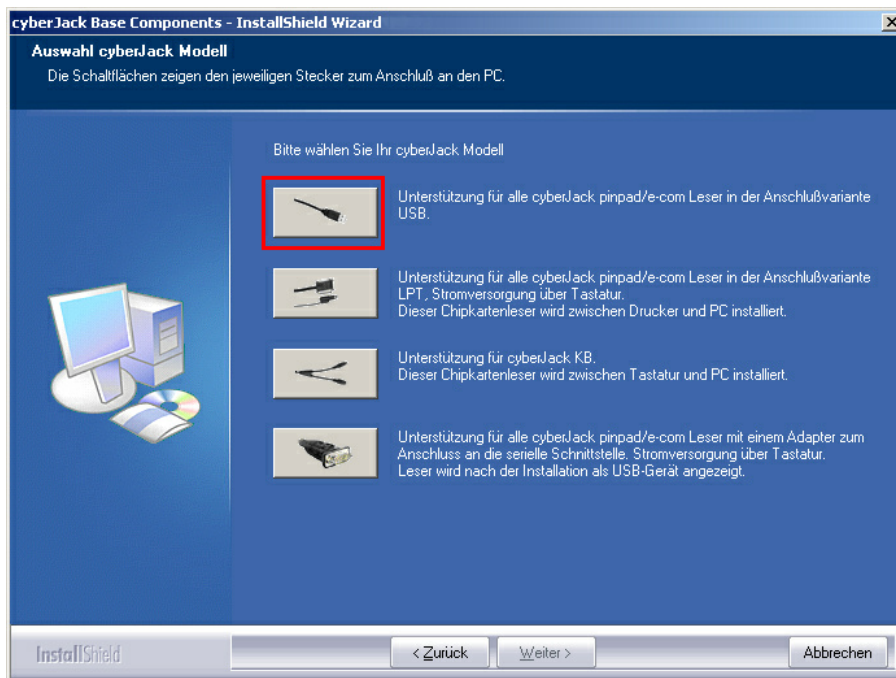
cyberJack Base Components - InstallShield Wizard

Auswahl cyberJack Modell

Die Schaltflächen zeigen den jeweiligen Stecker zum Anschluß an den PC.

Bitte wählen Sie Ihr cyberJack Modell

Unterstützung für alle cyberJack pinpad/e-com Leser in der Anschlußvariante USB.

Unterstützung für alle cyberJack pinpad/e-com Leser in der Anschlußvariante LPT, Stromversorgung über Tastatur.
Dieser Chipkartenleser wird zwischen Drucker und PC installiert.

Unterstützung für cyberJack KB.
Dieser Chipkartenleser wird zwischen Tastatur und PC installiert.

Unterstützung für alle cyberJack pinpad/e-com Leser mit einem Adapter zum Anschluss an die serielle Schnittstelle. Stromversorgung über Tastatur.
Leser wird nach der Installation als USB-Gerät angezeigt.

InstallShield

< Zurück

Weiter >

Abbrechen